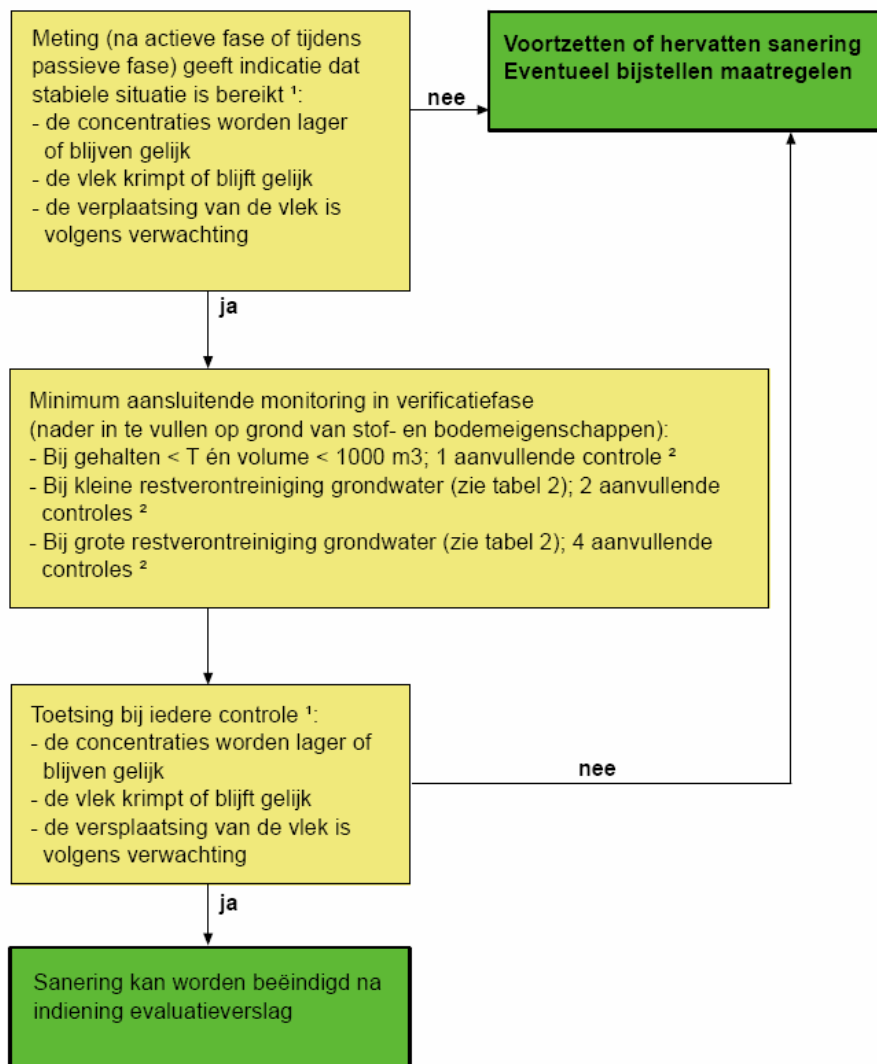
Meting (na actieve fase of tijdens passieve fase) geeft indicatie dat stabiele situatie is bereikt ¹:
- de concentraties worden lager of blijven gelijk
- de vlek krimpt of blijft gelijk
- de verplaatsing van de vlek is volgens verwachting

nee

Voortzetten of hervatten sanering
Eventueel bijstellen maatregelen

ja

Minimum aansluitende monitoring in verificatiefase
(nader in te vullen op grond van stof- en bodemeigenschappen):
- Bij gehalten < T én volume < 1000 m3; 1 aanvullende controle ²
- Bij kleine restverontreiniging grondwater (zie tabel 2); 2 aanvullende controles ²
- Bij grote restverontreiniging grondwater (zie tabel 2); 4 aanvullende controles ²

Toetsing bij iedere controle ¹:
- de concentraties worden lager of blijven gelijk
- de vlek krimpt of blijft gelijk
- de versplaatsing van de vlek is volgens verwachting

nee

ja

Sanering kan worden beëindigd na indiening evaluatieverslag